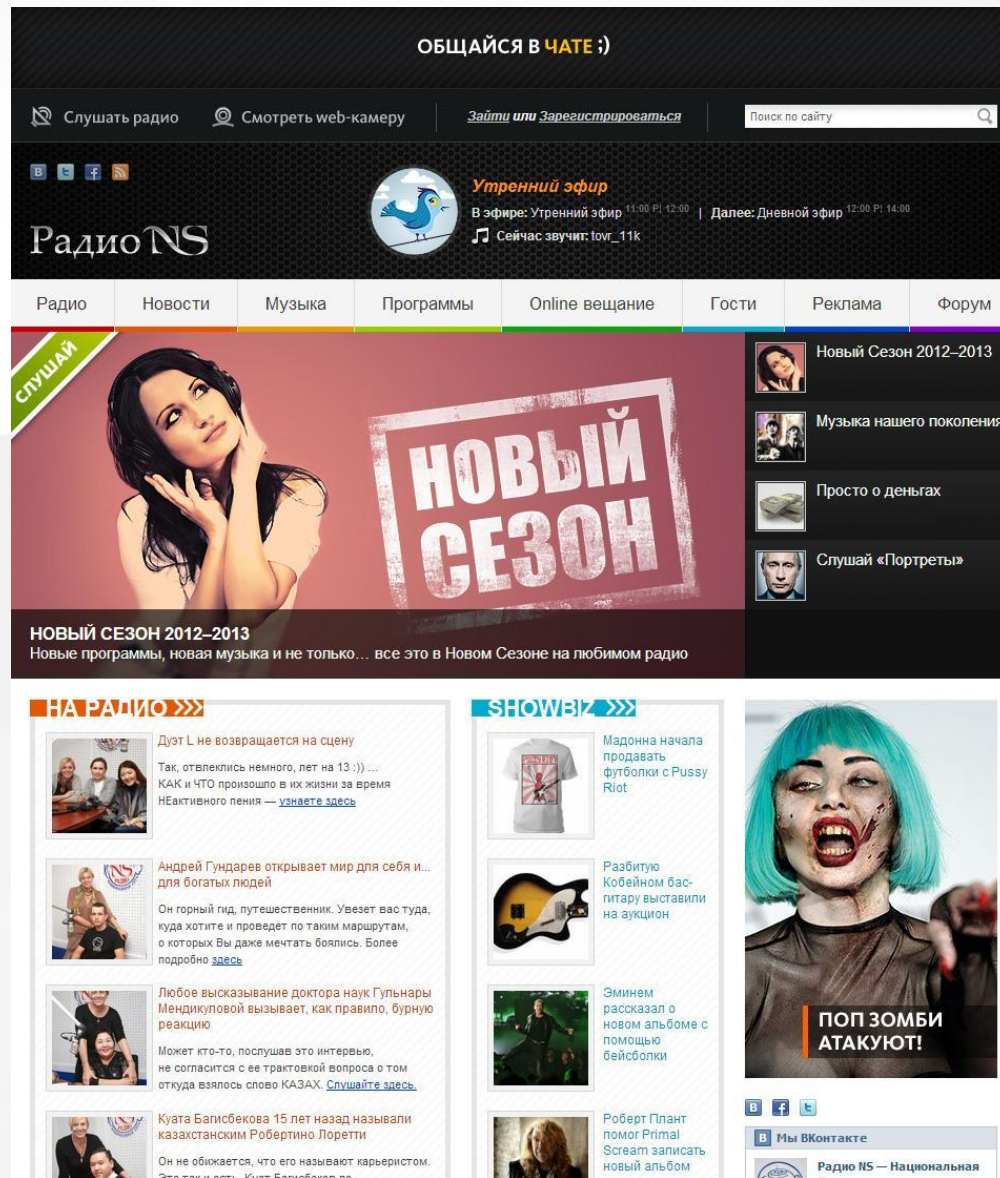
ОБЩАЙСЯ В ЧАТЕ ;)

Слушать радио
Смотреть web-камеру
Зайти или Зарегистрироваться
Поиск по сайту

Радио NS

Утренний эфир
В эфире: Утренний эфир 11:00 P| 12:00 | Далее: Дневной эфир 12:00 P| 14:00
Сейчас звучит: tovr_11k

Радио | Новости | Музыка | Программы | Online вещание | Гости | Реклама | Форум

СЛУШАЙ

НОВЫЙ СЕЗОН

Новый Сезон 2012–2013
Музыка нашего поколения
Просто о деньгах
Слушай «Портреты»

НОВЫЙ СЕЗОН 2012–2013
Новые программы, новая музыка и не только… все это в Новом Сезоне на любимом радио

НА РАДИО >>>

Дуэт L не возвращается на сцену
Так, отвлеклись немного, лет на 13 :)) … КАК и ЧТО произошло в их жизни за время НЕактивного пения — узнаете здесь

Андрей Гундарев открывает мир для себя и… для богатых людей
Он горный гид, путешественник. Увезет вас туда, куда хотите и проведет по таким маршрутам, о которых Вы даже мечтать боялись. Более подробно здесь

Любое высказывание доктора наук Гульнары Мендикуловой вызывает, как правило, бурную реакцию
Может кто-то, послушав это интервью, не согласится с ее трактовкой вопроса о том откуда взялось слово КАЗАХ. Слушайте здесь.

Куата Багисбекова 15 лет назад называли казахстанским Робертино Лоретти
Он не обижается, что его называют карьеристом. Это так и есть. Куат Багисбеков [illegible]

SHOWBIZ >>>

Мадонна начала продавать футболки с Pussy Riot

Разбитую Кобейном бас-гитару выставили на аукцион

Эминем рассказал о новом альбоме с помощью бейсболки

Роберт Плант помог Primal Scream записать новый альбом

ПОП ЗОМБИ АТАКУЮТ!

Мы ВКонтакте
Радио NS — Национальная